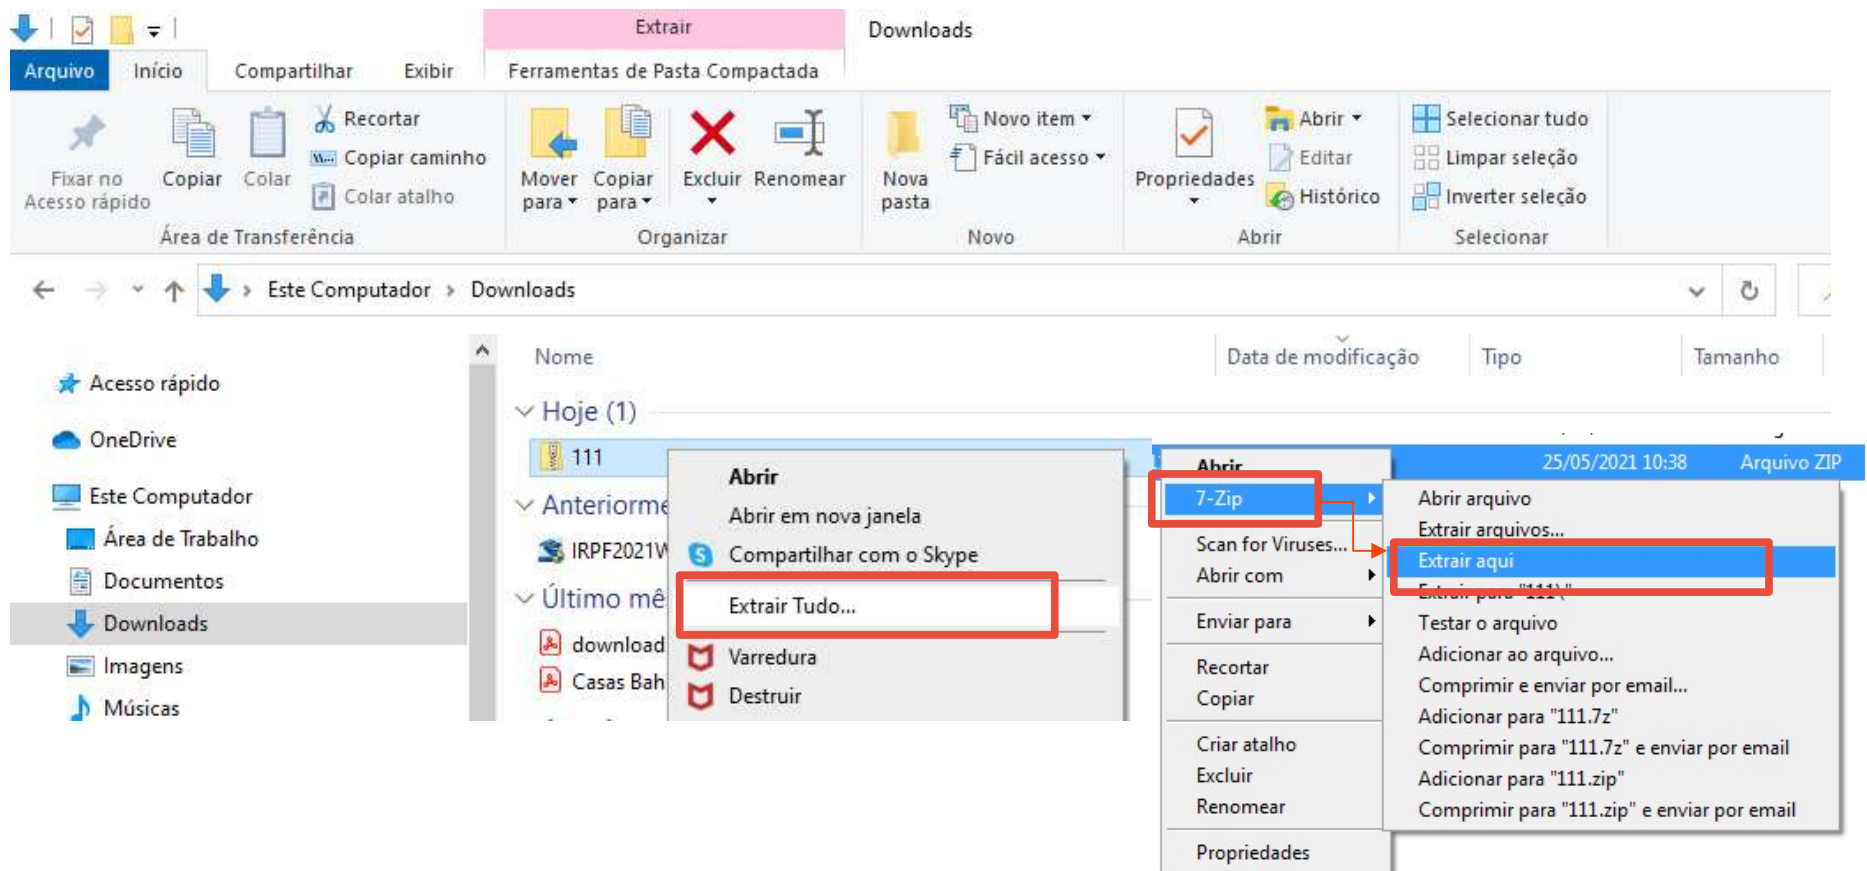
Extrair
Downloads
Arquivo
Início
Compartilhar
Exibir
Ferramentas de Pasta Compactada

Fixar no Acesso rápido
Copiar
Colar
Recortar
Copiar caminho
Colar atalho
Área de Transferência

Mover para
Copiar para
Excluir
Renomear
Organizar

Nova pasta
Novo item
Fácil acesso
Novo

Propriedades
Abrir
Editar
Histórico
Abrir

Selecionar tudo
Limpar seleção
Inverter seleção
Selecionar

Este Computador › Downloads

Acesso rápido
OneDrive
Este Computador
Área de Trabalho
Documentos
Downloads
Imagens
Músicas

Nome
Data de modificação
Tipo
Tamanho

Hoje (1)
111
Anteriorme
IRPF2021V
Último mê
download
Casas Bah

Abrir
Abrir em nova janela
Compartilhar com o Skype
Extrair Tudo...
Varredura
Destruir

Abrir
7-Zip
Scan for Viruses...
Abrir com
Enviar para
Recortar
Copiar
Criar atalho
Excluir
Renomear
Propriedades

25/05/2021 10:38
Arquivo ZIP

Abrir arquivo
Extrair arquivos...
Extrair aqui
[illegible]
Testar o arquivo
Adicionar ao arquivo...
Comprimir e enviar por email...
Adicionar para "111.7z"
Comprimir para "111.7z" e enviar por email
Adicionar para "111.zip"
Comprimir para "111.zip" e enviar por email